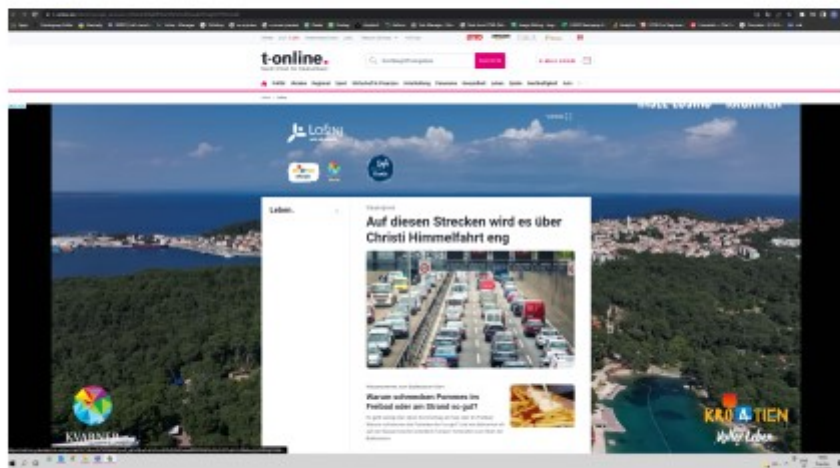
t-online.

Nachrichten

INSEL LOŠINJ · KROATIEN

Lošinj

Leben

Auf diesen Strecken wird es über Christi Himmelfahrt eng

Warum schmecken Pommes im Freibad oder am Strand so gut?

KVARNER

KROATIEN
Voller Leben